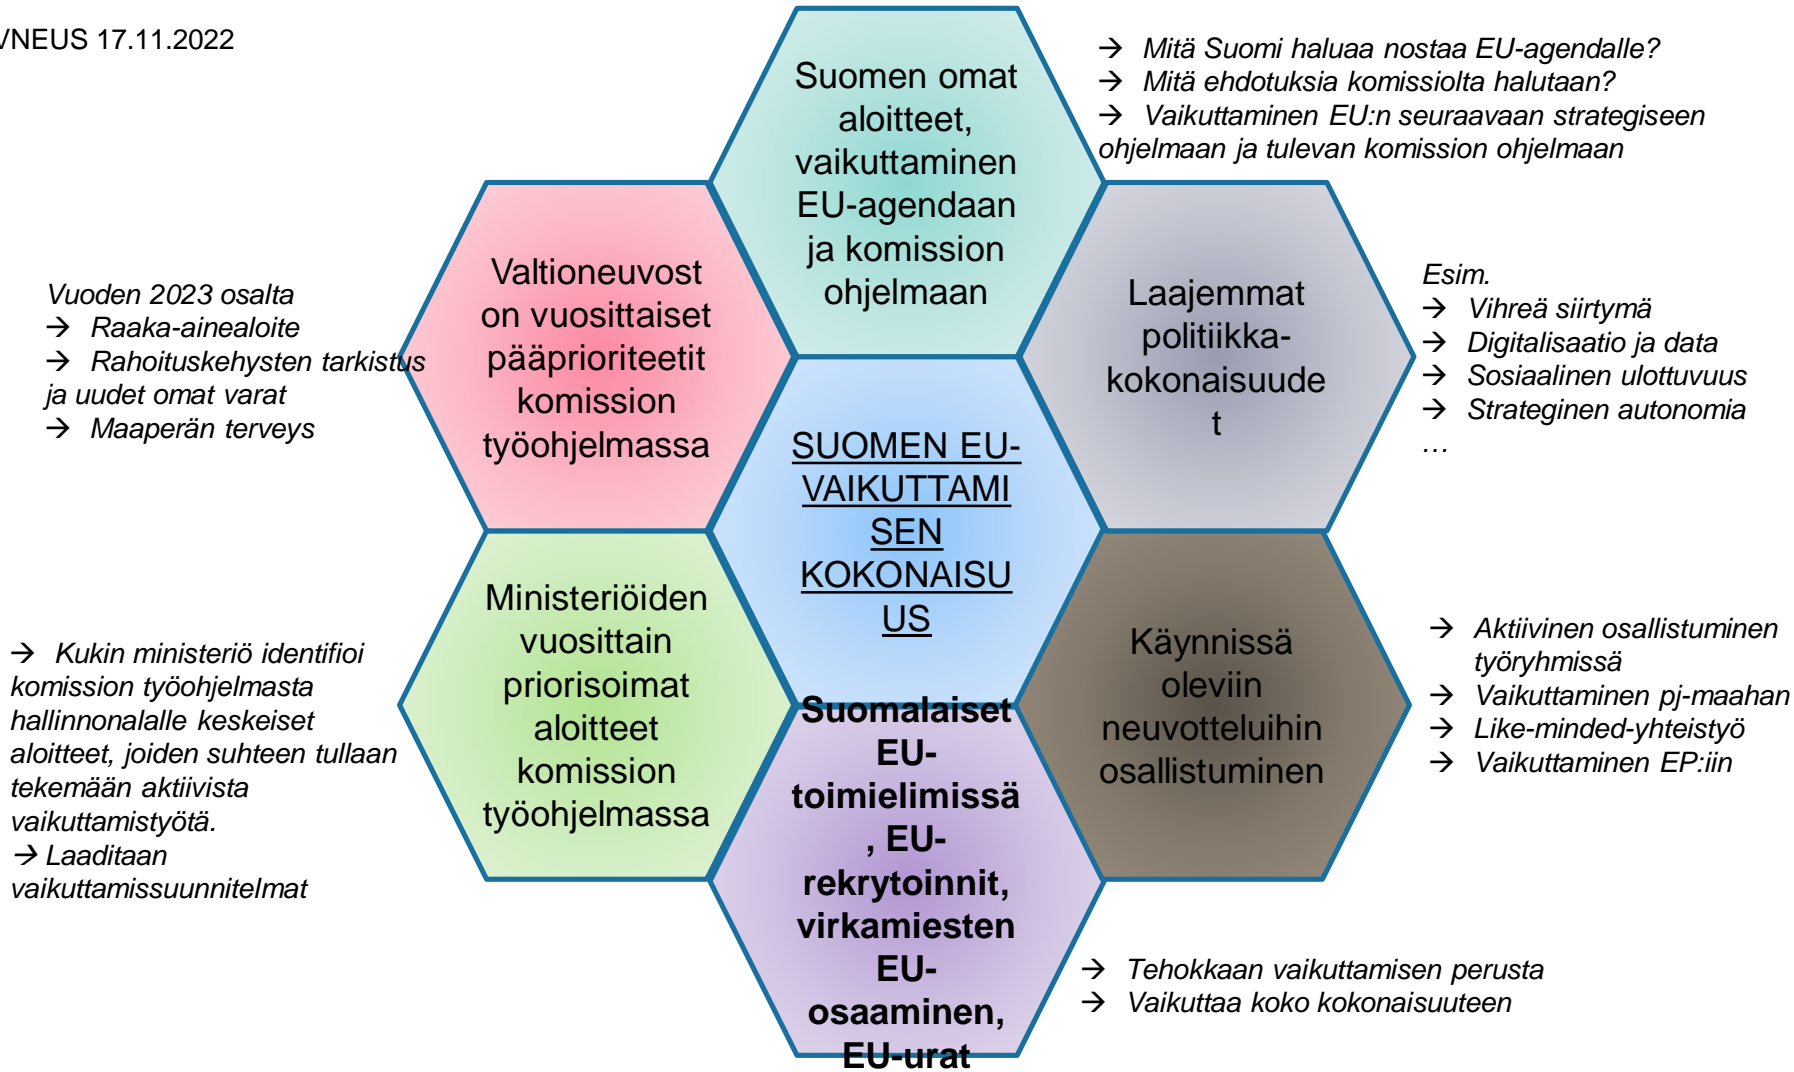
/NEUS 17.11.2022

Suomen omat aloitteet, vaikuttaminen EU-agendaan ja komission ohjelmaan

→ Mitä Suomi haluaa nostaa EU-agendalle?
→ Mitä ehdotuksia komissiolta halutaan?
→ Vaikuttaminen EU:n seuraavaan strategiseen ohjelmaan ja tulevan komission ohjelmaan

Valtioneuvoston vuosittaiset pääprioriteetit komission työohjelmassa

Vuoden 2023 osalta
→ Raaka-ainealoite
→ Rahoituskehysten tarkistus ja uudet omat varat
→ Maaperän terveys

Laajemmat politiikka-kokonaisuudet

Esim.
→ Vihreä siirtymä
→ Digitalisaatio ja data
→ Sosiaalinen ulottuvuus
→ Strateginen autonomia
…

SUOMEN EU-VAIKUTTAMISEN KOKONAISUUS

Ministeriöiden vuosittain priorisoimat aloitteet komission työohjelmassa

→ Kukin ministeriö identifioi komission työohjelmasta hallinnonalalle keskeiset aloitteet, joiden suhteen tullaan tekemään aktiivista vaikuttamistyötä.
→ Laaditaan vaikuttamissuunnitelmat

Käynnissä oleviin neuvotteluihin osallistuminen

→ Aktiivinen osallistuminen työryhmissä
→ Vaikuttaminen pj-maahan
→ Like-minded-yhteistyö
→ Vaikuttaminen EP:iin

Suomalaiset EU-toimielimissä, EU-rekrytoinnit, virkamiesten EU-osaaminen, EU-urat

→ Tehokkaan vaikuttamisen perusta
→ Vaikuttaa koko kokonaisuuteen